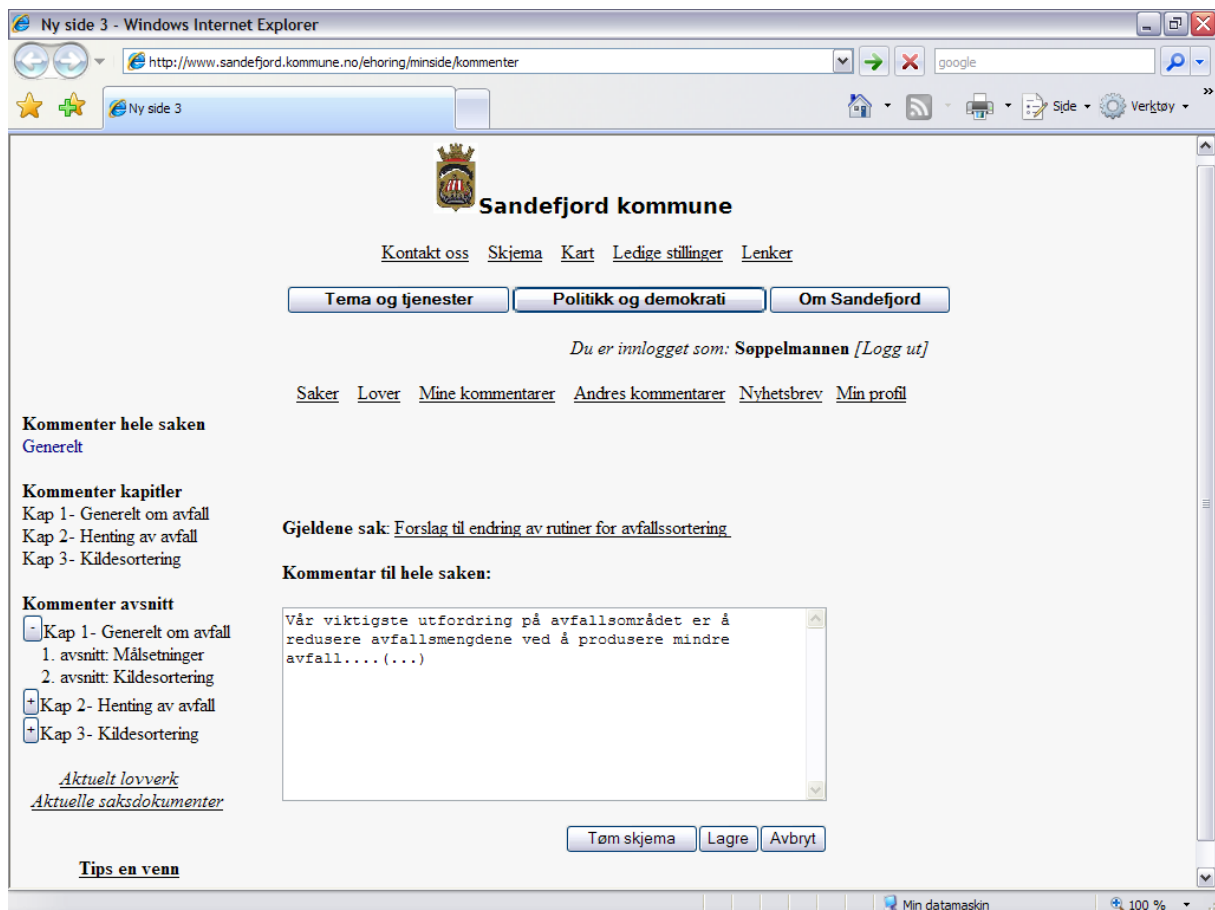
Ny side 3 - Windows Internet Explorer

http://www.sandefjord.kommune.no/ehoring/minside/kommenter

google

Ny side 3

Side · Verktøy

Sandefjord kommune

Kontakt oss Skjema Kart Ledige stillinger Lenker

Tema og tjenester | Politikk og demokrati | Om Sandefjord

Du er innlogget som: Søppelmannen [Logg ut]

Saker Lover Mine kommentarer Andres kommentarer Nyhetsbrev Min profil

Kommenter hele saken
Generelt

Kommenter kapitler
Kap 1- Generelt om avfall
Kap 2- Henting av avfall
Kap 3- Kildesortering

Kommenter avsnitt
- Kap 1- Generelt om avfall
1. avsnitt: Målsetninger
2. avsnitt: Kildesortering
+ Kap 2- Henting av avfall
+ Kap 3- Kildesortering

Aktuelt lovverk
Aktuelle saksdokumenter

Tips en venn

Gjeldene sak: Forslag til endring av rutiner for avfallssortering

Kommentar til hele saken:

Vår viktigste utfordring på avfallsområdet er å redusere avfallsmengdene ved å produsere mindre avfall....(...)

Tøm skjema | Lagre | Avbryt

Min datamaskin | 100 %